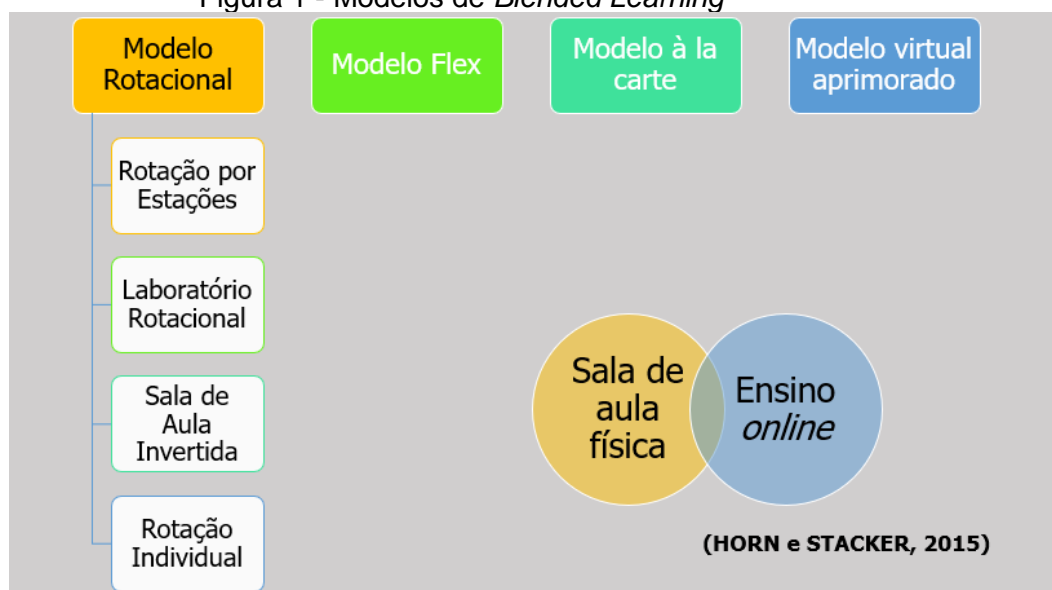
Figura 1 - Modelos de *Blended Learning*

Modelo Rotacional

Modelo Flex

Modelo à la carte

Modelo virtual aprimorado

Rotação por Estações

Laboratório Rotacional

Sala de Aula Invertida

Rotação Individual

Sala de aula física

Ensino *online*

(HORN e STACKER, 2015)